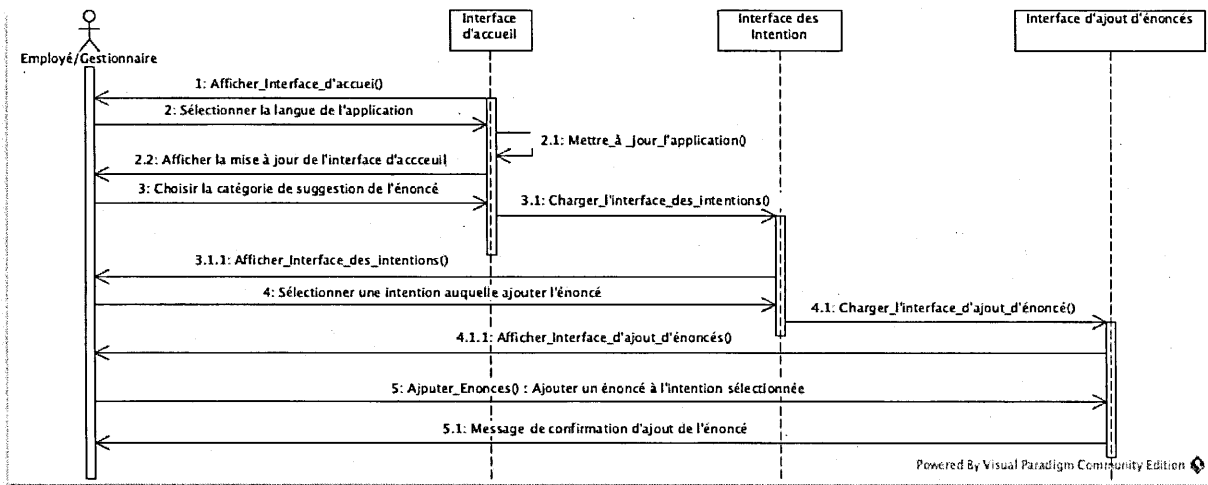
Employé/Gestionnaire

Interface d'accueil

Interface des Intention

Interface d'ajout d'énoncés

1: Afficher_Interface_d'accuei()

2: Sélectionner la langue de l'application

2.1: Mettre_à _Jour_l'application()

2.2: Afficher la mise à jour de l'interface d'accceuil

3: Choisir la catégorie de suggestion de l'énoncé

3.1: Charger_l'interface_des_intentions()

3.1.1: Afficher_Interface_des_intentions()

4: Sélectionner une intention auquelle ajouter l'énoncé

4.1: Charger_l'interface_d'ajout_d'énoncé()

4.1.1: Afficher_Interface_d'ajout_d'énoncés()

5: Ajputer_Enonces() : Ajouter un énoncé à l'intention sélectionnée

5.1: Message de confirmation d'ajout de l'énoncé

Powered By Visual Paradigm Community Edition